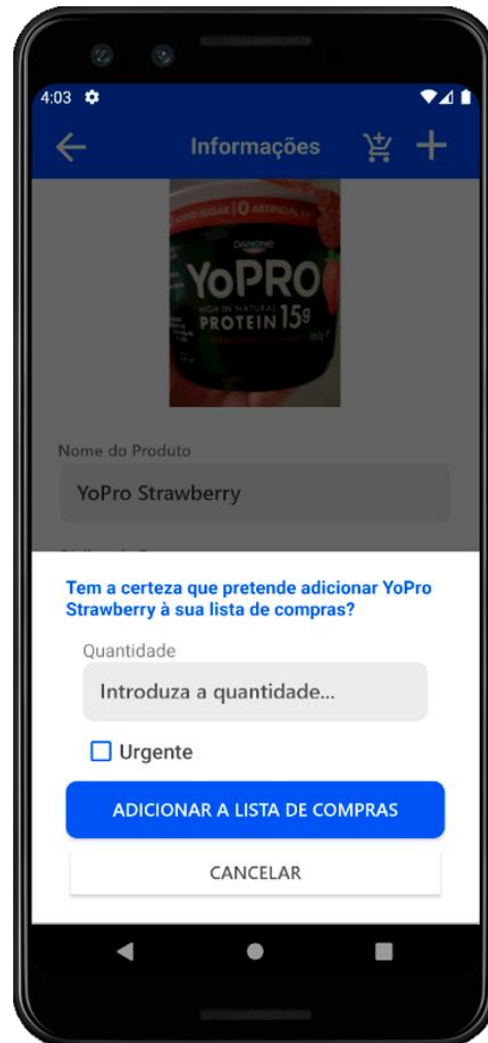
4:03

Informações

ADDED SUGAR | 0 ARTIFICIAL

DANONE

YoPRO

HIGH IN NATURAL PROTEIN 15g

Nome do Produto

YoPro Strawberry

Tem a certeza que pretende adicionar YoPro Strawberry à sua lista de compras?

Quantidade

Introduza a quantidade...

Urgente

ADICIONAR A LISTA DE COMPRAS

CANCELAR